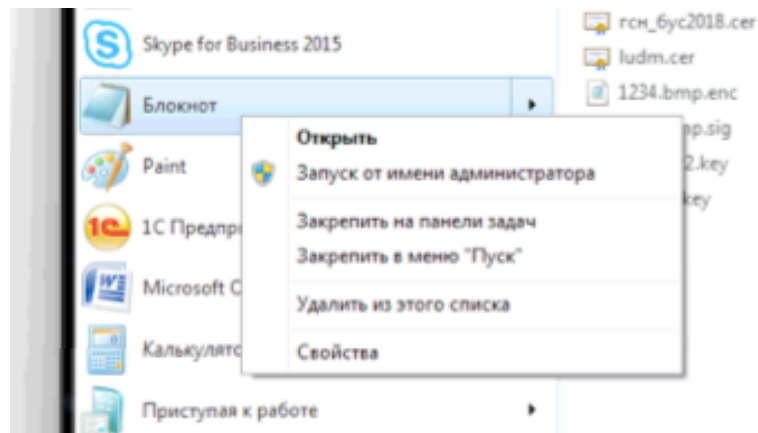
Skype for Business 2015

Блокнот

Paint

1С Предпр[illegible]

Microsoft O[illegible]

Калькулято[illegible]

Приступая к работе

Открыть

Запуск от имени администратора

Закрепить на панели задач

Закрепить в меню "Пуск"

Удалить из этого списка

Свойства

гсн_бус2018.cer

ludm.cer

1234.bmp.enc

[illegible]p.sig

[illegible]2.key

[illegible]key